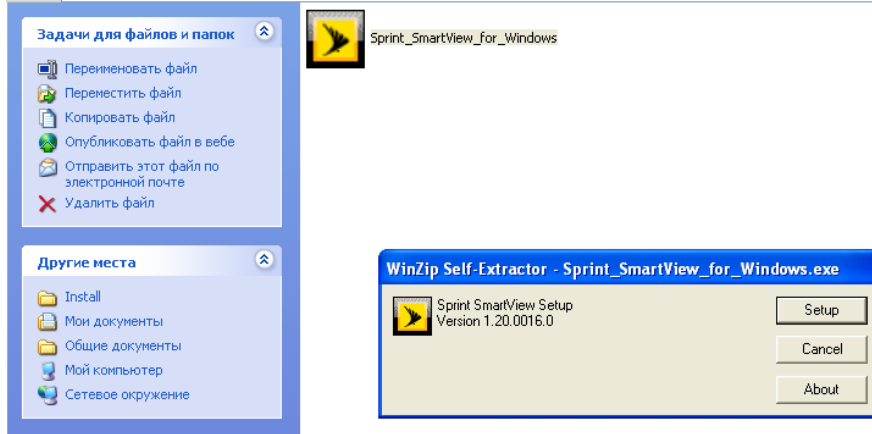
Задачи для файлов и папок

Переименовать файл
Переместить файл
Копировать файл
Опубликовать файл в вебе
Отправить этот файл по электронной почте
Удалить файл

Другие места

Install
Мои документы
Общие документы
Мой компьютер
Сетевое окружение

Sprint_SmartView_for_Windows

WinZip Self-Extractor - Sprint_SmartView_for_Windows.exe

Sprint SmartView Setup
Version 1.20.0016.0

Setup
Cancel
About